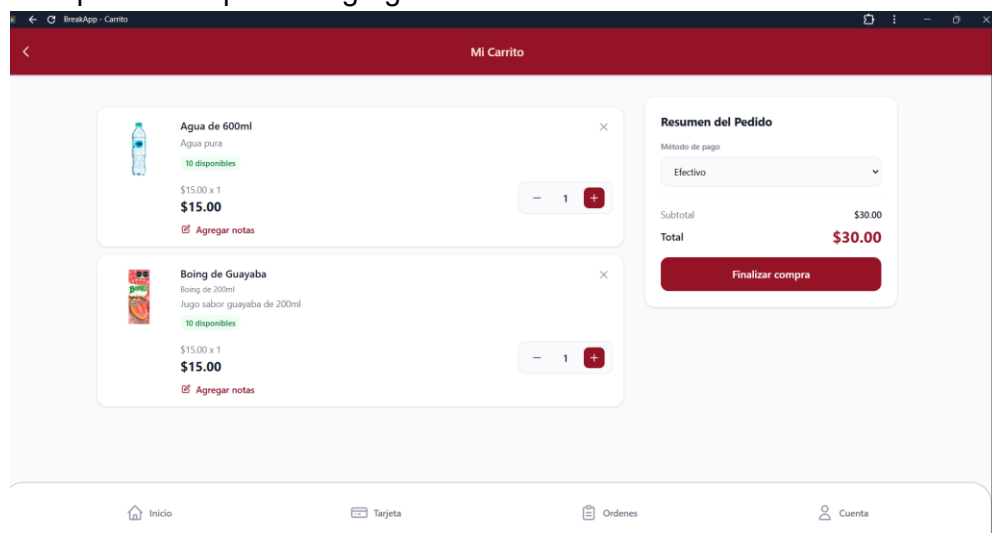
BreakApp - Carrito

Mi Carrito

Agua de 600ml
Agua pura
10 disponibles
$15.00 x 1
$15.00
Agregar notas
1

Boing de Guayaba
Boing de 200ml
Jugo sabor guayaba de 200ml
10 disponibles
$15.00 x 1
$15.00
Agregar notas
1

Resumen del Pedido
Método de pago
Efectivo
Subtotal $30.00
Total $30.00
Finalizar compra

Inicio
Tarjeta
Ordenes
Cuenta